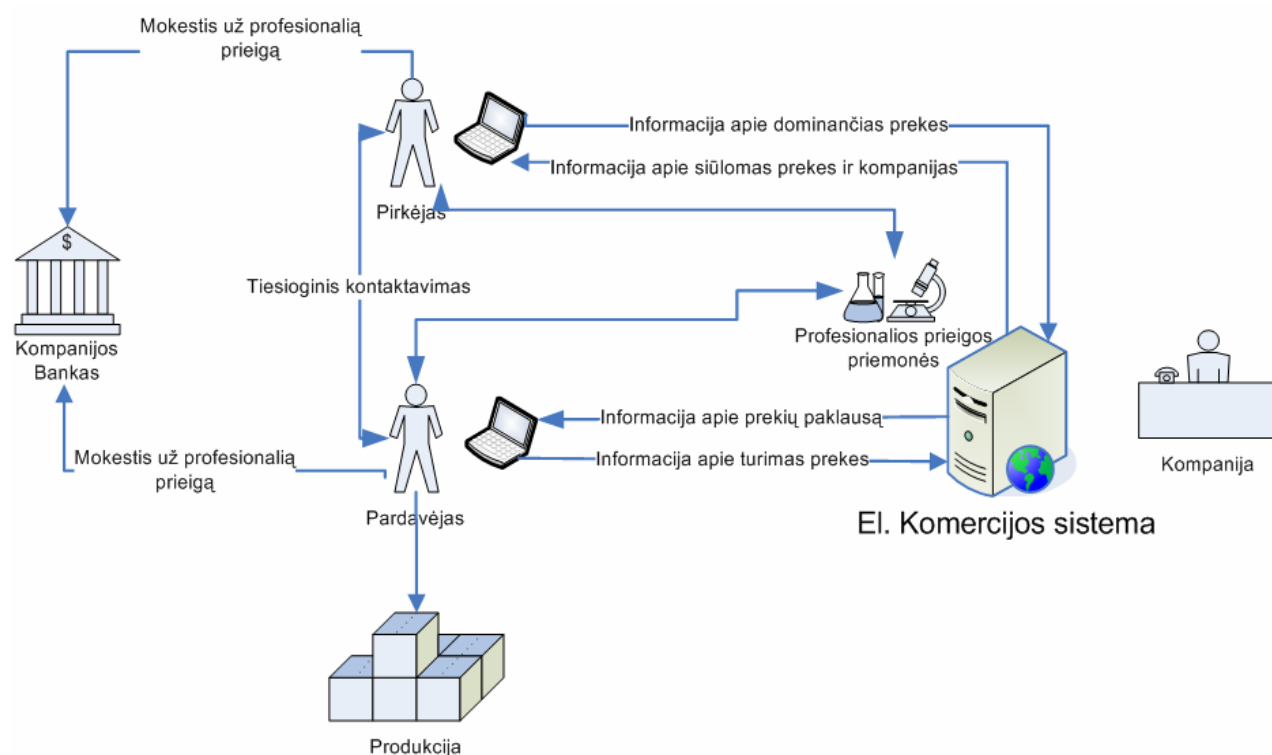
Mokestis už profesionalią prieigą

Informacija apie dominančias prekes

Informacija apie siūlomas prekes ir kompanijas

Pirkėjas

$

Kompanijos Bankas

Tiesioginis kontaktavimas

Profesionalios prieigos priemonės

Informacija apie prekių paklausą

Informacija apie turimas prekes

Kompanija

Mokestis už profesionalią prieigą

Pardavėjas

El. Komercijos sistema

Produkcija